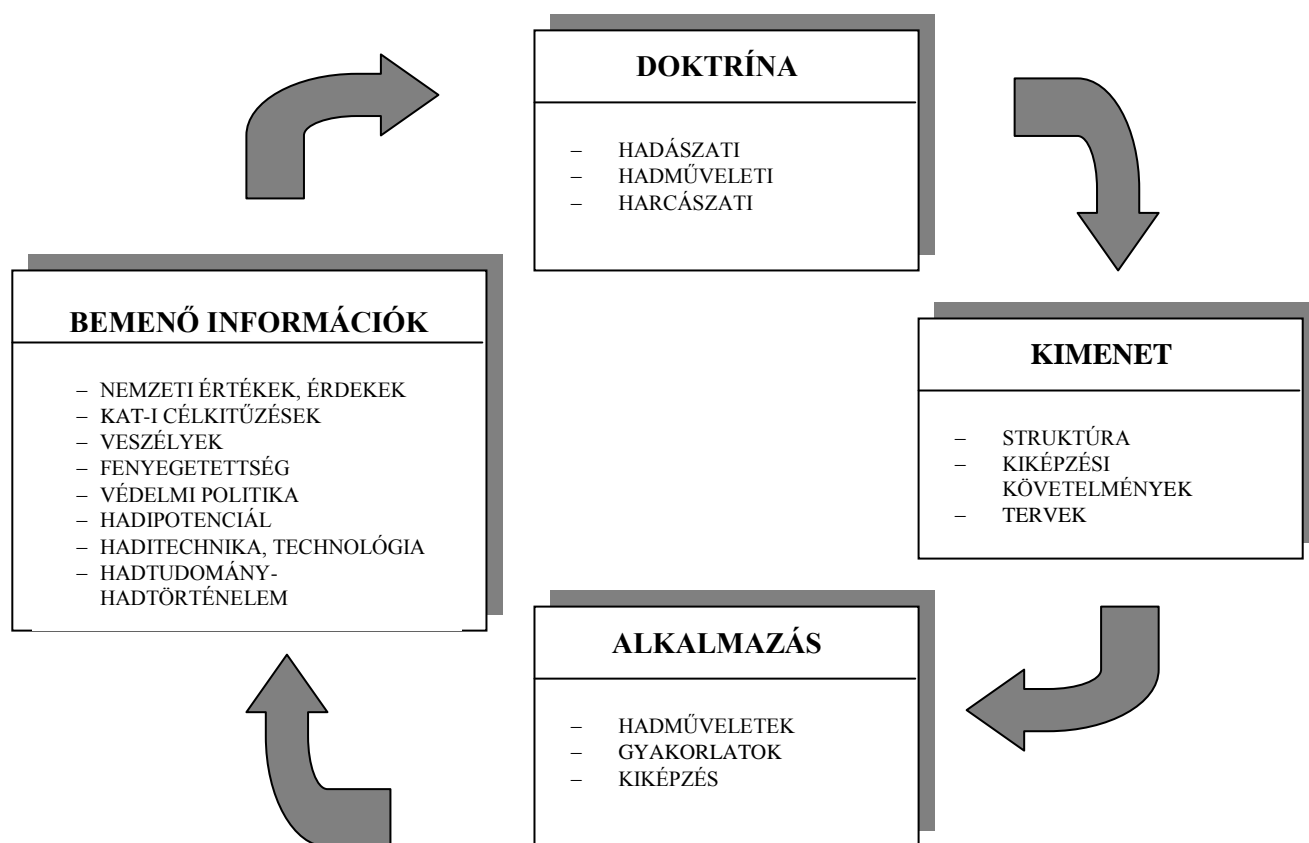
DOKTRÍNA

– HADÁSZATI
– HADMŰVELETI
– HARCÁSZATI

BEMENŐ INFORMÁCIÓK

– NEMZETI ÉRTÉKEK, ÉRDEKEK
– KAT-I CÉLKITŰZÉSEK
– VESZÉLYEK
– FENYEGETETTSÉG
– VÉDELMI POLITIKA
– HADIPOTENCIÁL
– HADITECHNIKA, TECHNOLÓGIA
– HADTUDOMÁNY-HADTÖRTÉNELEM

KIMENET

– STRUKTÚRA
– KIKÉPZÉSI KÖVETELMÉNYEK
– TERVEK

ALKALMAZÁS

– HADMŰVELETEK
– GYAKORLATOK
– KIKÉPZÉS